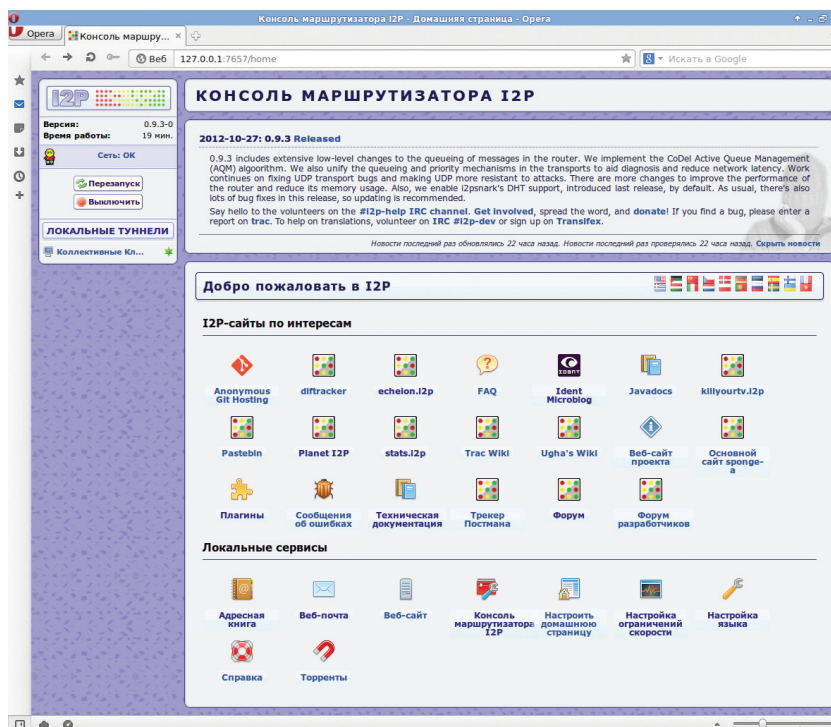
Консоль маршрутизатора I2P - Домашняя страница - Opera

Opera | Консоль маршру...

Веб 127.0.0.1:7657/home

Искать в Google

I2P

Версия: 0.9.3-0
Время работы: 19 мин.

Сеть: OK

Перезапуск
Выключить

ЛОКАЛЬНЫЕ ТУННЕЛИ

Коллективные Кл...

КОНСОЛЬ МАРШРУТИЗАТОРА I2P

2012-10-27: 0.9.3 Released

0.9.3 includes extensive low-level changes to the queueing of messages in the router. We implement the CoDel Active Queue Management (AQM) algoorithm. We also unify the queueing and priority mechanisms in the transports to aid diagnosis and reduce network latency. Work continues on fixing UDP transport bugs and making UDP more resistant to attacks. There are more changes to improve the performance of the router and reduce its memory usage. Also, we enable i2psnark's DHT support, introduced last release, by default. As usual, there's also lots of bug fixes in this release, so updating is recommended.

Say hello to the volunteers on the #i2p-help IRC channel. Get involved, spread the word, and donate! If you find a bug, please enter a report on trac. To help on translations, volunteer on IRC #i2p-dev or sign up on Transifex.

Новости последний раз обновлялись 22 часа назад. Новости последний раз проверялись 22 часа назад. Скрыть новости

Добро пожаловать в I2P

I2P-сайты по интересам

Anonymous Git Hosting
diftracker
echelon.i2p
FAQ
Ident Microblog
Javadocs
killyourtv.i2p
Pastebin
Planet I2P
stats.i2p
Trac Wiki
Ugha's Wiki
Веб-сайт проекта
Основной сайт sponge-a
Плагины
Сообщения об ошибках
Техническая документация
Трекер Постмана
Форум
Форум разработчиков

Локальные сервисы

Адресная книга
Веб-почта
Веб-сайт
Консоль маршрутизатора I2P
Настроить домашнюю страницу
Настройка ограничений скорости
Настройка языка
Справка
Торренты